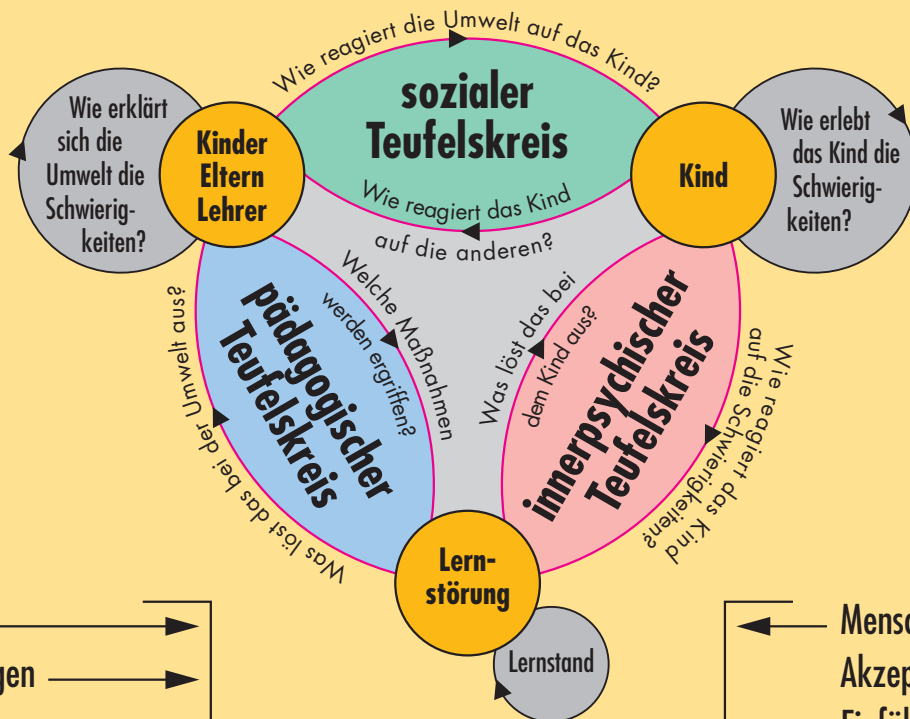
Wie reagiert die Umwelt auf das Kind?

sozialer Teufelskreis

Wie reagiert das Kind auf die anderen?

Wie erklärt sich die Umwelt die Schwierigkeiten?

Kinder Eltern Lehrer

Kind

Wie erlebt das Kind die Schwierigkeiten?

Was löst das bei der Umwelt aus?

pädagogischer Teufelskreis

Welche Maßnahmen werden ergriffen?

Was löst das bei dem Kind aus?

innerpsychischer Teufelskreis

Wie reagiert das Kind auf die Schwierigkeiten?

Lernstörung

Lernstand

gen

Mensc

Akzep

Ei